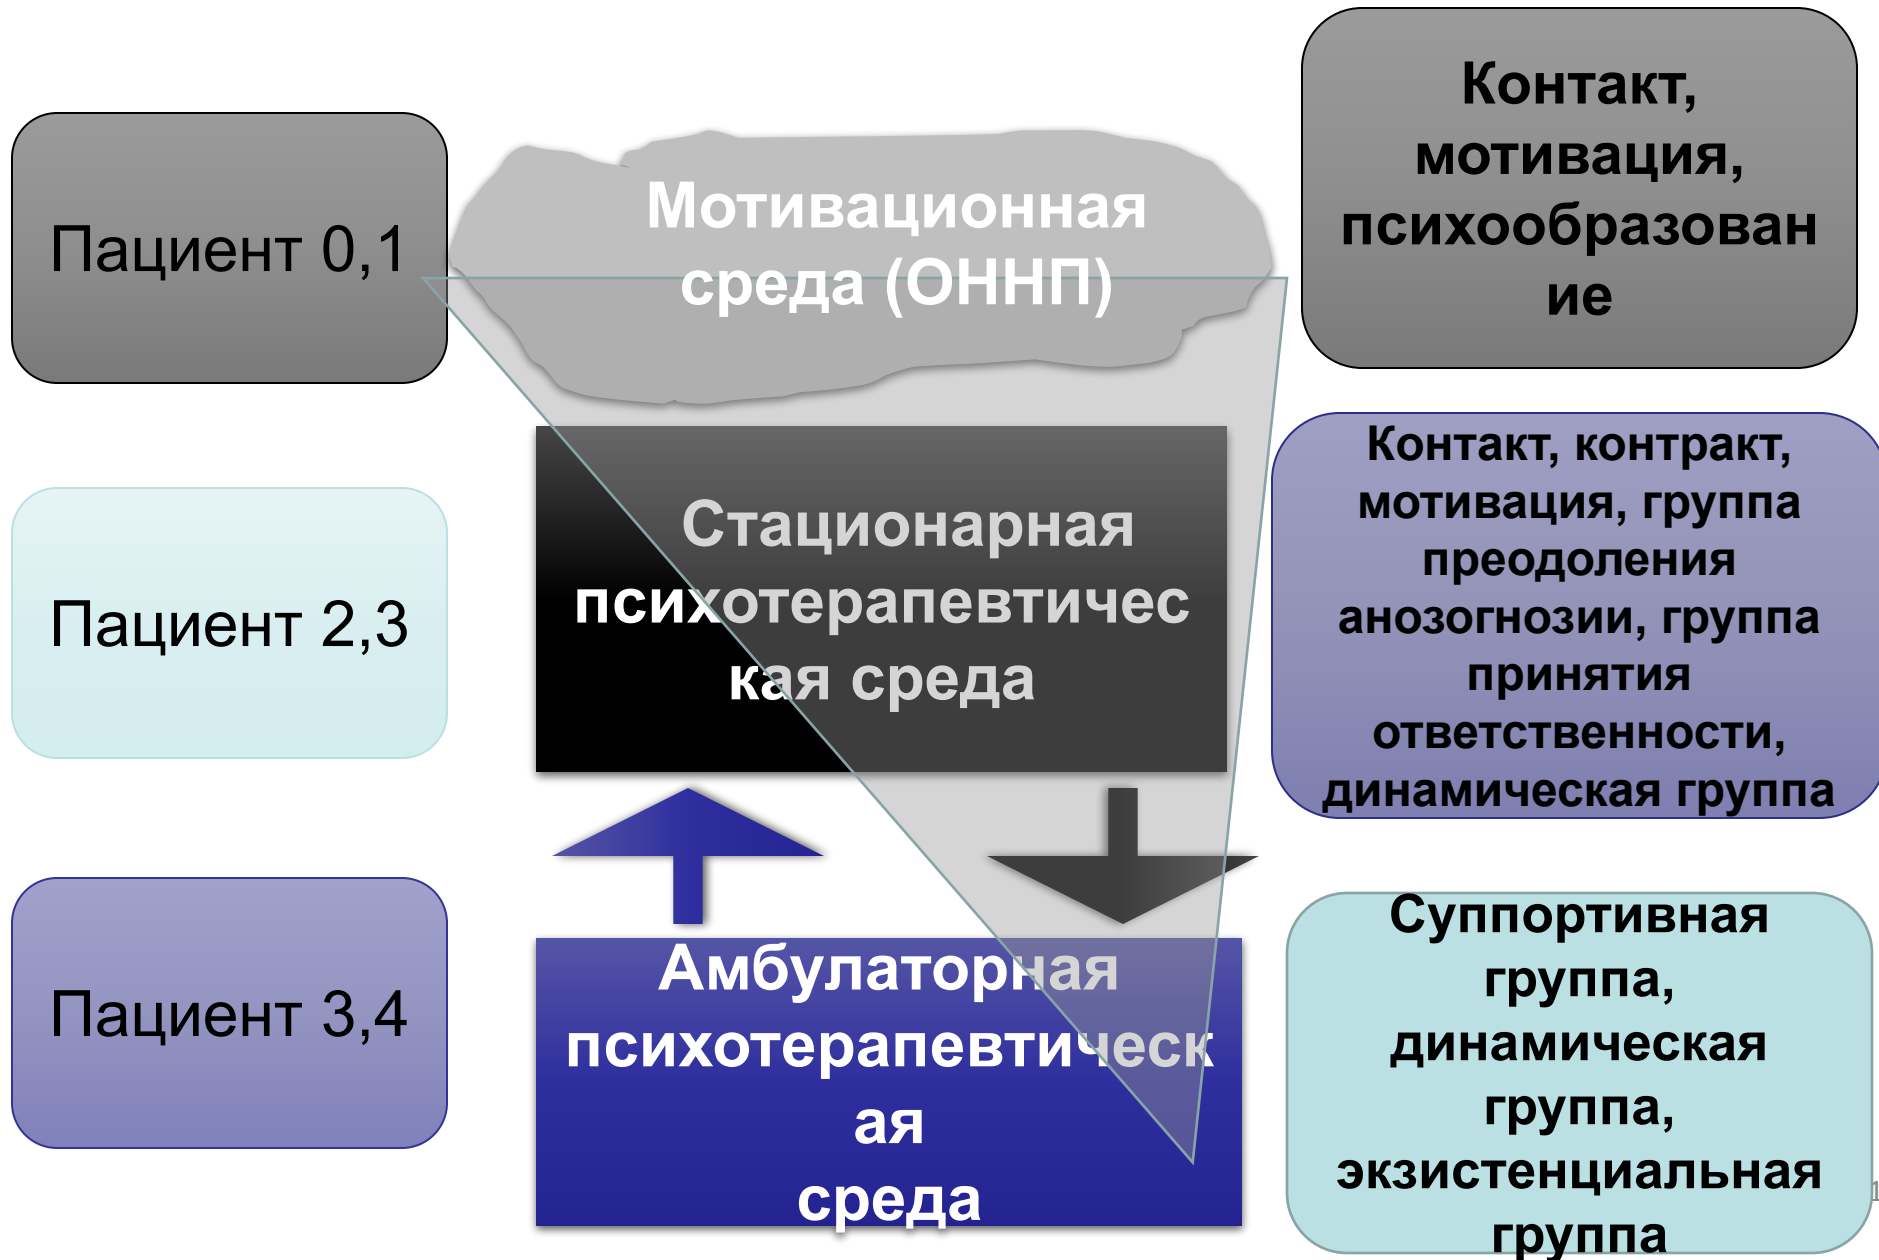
Пациент 0,1

Мотивационная среда (ОННП)

Контакт, мотивация, психообразование

Пациент 2,3

Стационарная психотерапевтическая среда

Контакт, контракт, мотивация, группа преодоления анозогнозии, группа принятия ответственности, динамическая группа

Пациент 3,4

Амбулаторная психотерапевтическая среда

Суппортивная группа, динамическая группа, экзистенциальная группа